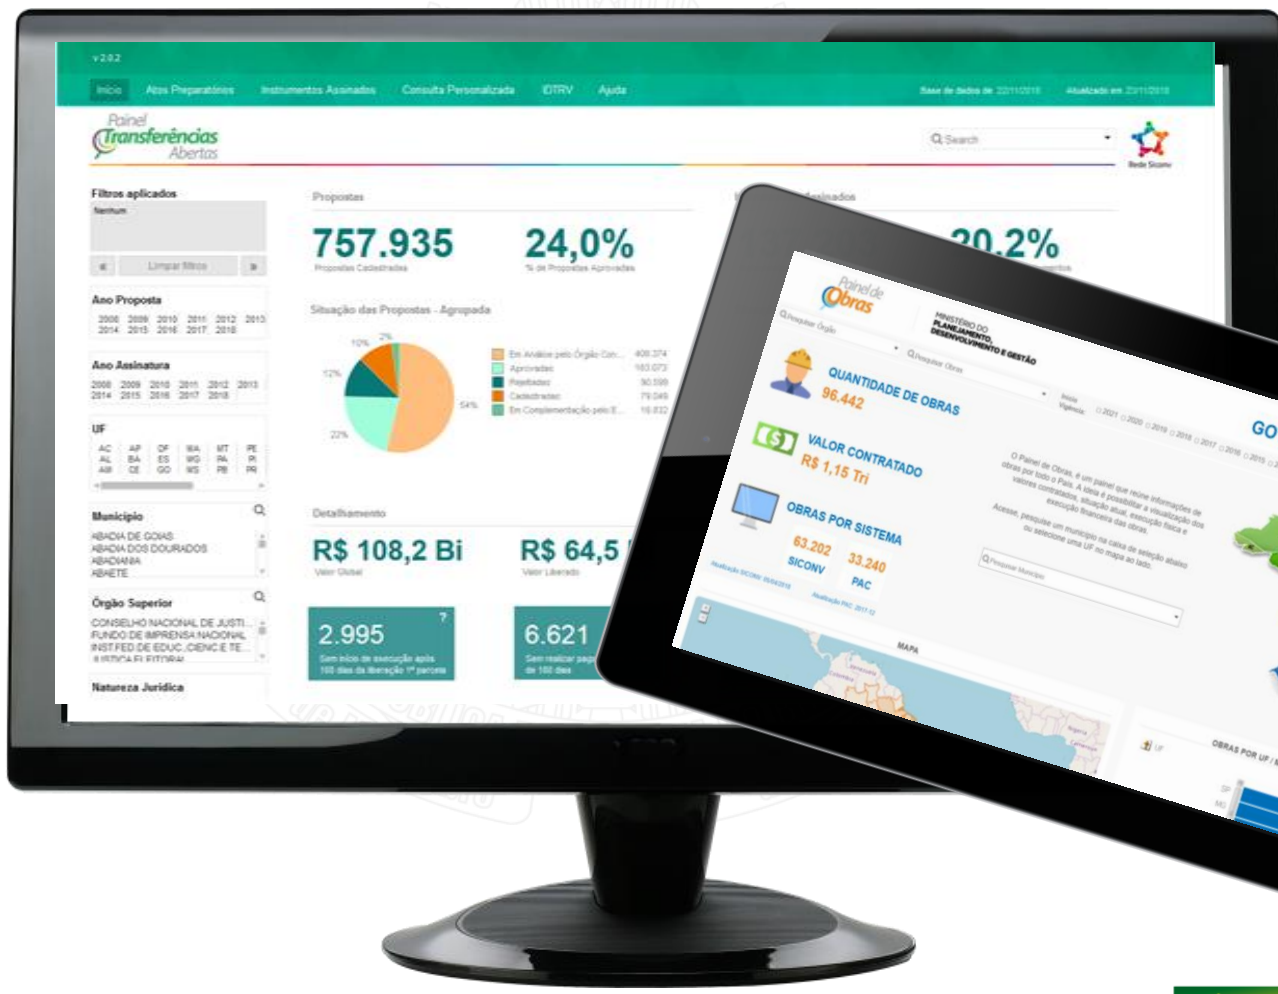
v 2.0.2

Início  Atos Preparatórios  Instrumentos Assinados  Consulta Personalizada  IDTRV  Ajuda

Base de dados de 22/11/2018  Atualizado em 23/11/2018

Painel Transferências Abertas

Search

Rede Siconv

Filtros aplicados
Nenhum
Limpar filtros

Ano Proposta
2008 2009 2010 2011 2012 2013 2014 2015 2016 2017 2018

Ano Assinatura
2008 2009 2010 2011 2012 2013 2014 2015 2016 2017 2018

UF
AC AP DF MA MT PE AL BA ES MG PA PI AM CE GO MS PB PR

Município
ABADIA DE GOIAS
ABADIA DOS DOURADOS
ABADIANIA
ABAETE

Órgão Superior
CONSELHO NACIONAL DE JUSTI...
FUNDO DE IMPRENSA NACIONAL
INST.FED.DE EDUC.,CIENC.E TE...
JUSTICA ELEITORAL

Natureza Jurídica

Propostas
757.935
Propostas Cadastradas
24,0%
% de Propostas Aprovadas

Situação das Propostas - Agrupada
2% 10% 12% 22% 54%
Em Análise pelo Órgão Con... 408.374
Aprovadas 183.073
Rejeitadas 90.599
Cadastradas 79.049
Em Complementação pelo E... 16.832

20,2%

Detalhamento
R$ 108,2 Bi
Valor Global
R$ 64,5 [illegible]
Valor Liberado

2.995
Sem início de execução após 180 dias da liberação 1ª parcela
6.621
Sem realizar pa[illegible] de 180 dias

Painel de Obras
MINISTÉRIO DO PLANEJAMENTO, DESENVOLVIMENTO E GESTÃO
Pesquisar Órgão
Pesquisar Obras
QUANTIDADE DE OBRAS
96.442
VALOR CONTRATADO
R$ 1,15 Tri
OBRAS POR SISTEMA
63.202 SICONV
33.240 PAC
O Painel de Obras, é um painel que reúne informações de obras por todo o País. A ideia é possibilitar a visualização dos valores contratados, situação atual, execução física e execução financeira das obras.
Acesse, pesquise um município na caixa de seleção abaixo ou selecione uma UF no mapa ao lado.
Pesquisar Município
MAPA
OBRAS POR UF / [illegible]
GO